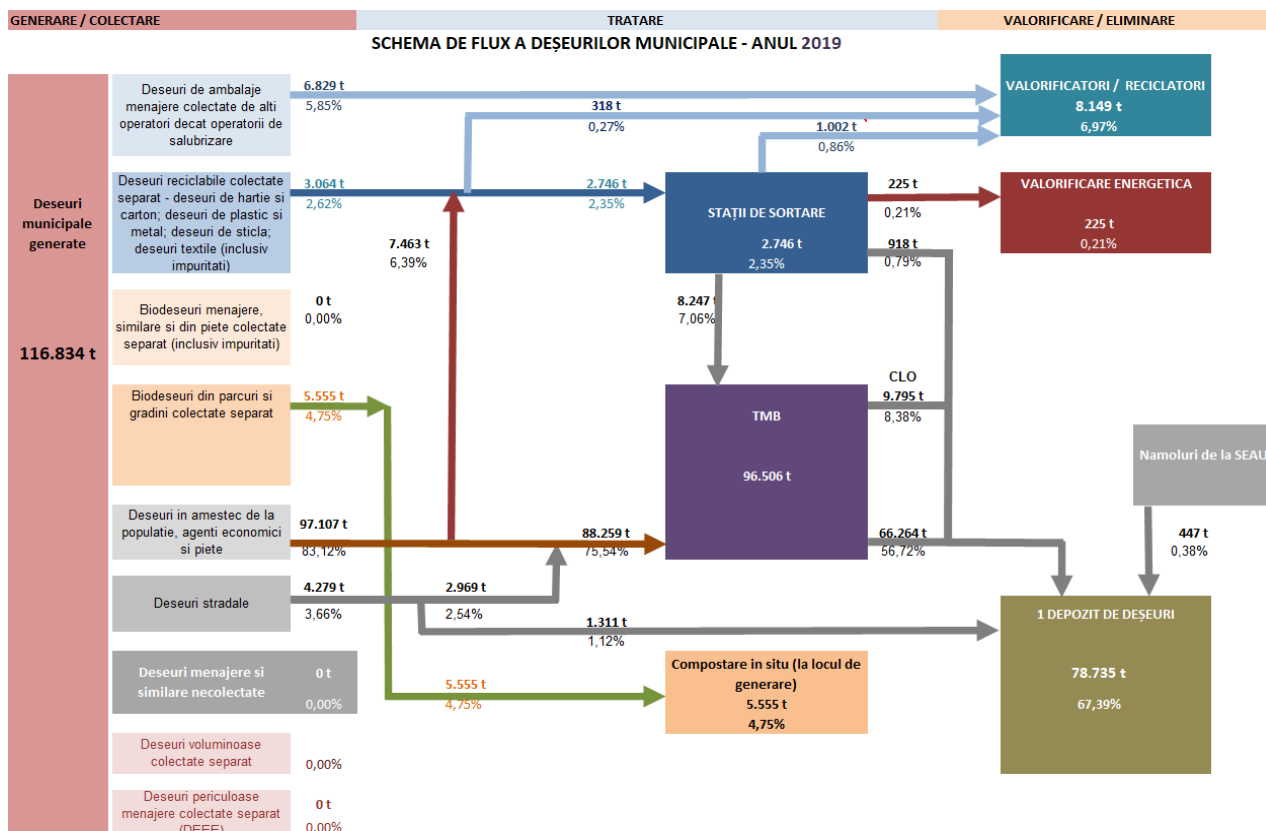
GENERARE / COLECTARE
TRATARE
VALORIFICARE / ELIMINARE

SCHEMA DE FLUX A DEȘEURILOR MUNICIPALE - ANUL 2019

Deseuri municipale generate

116.834 t

Deseuri de ambalaje menajere colectate de alti operatori decat operatorii de salubrizare

6.829 t
5,85%

318 t
0,27%

1.002 t
0,86%

VALORIFICATORI / RECICLATORI
8.149 t
6,97%

Deseuri reciclabile colectate separat - deseuri de hartie si carton; deseuri de plastic si metal; deseuri de sticla; deseuri textile (inclusiv impuritati)

3.064 t
2,62%

2.746 t
2,35%

STAȚII DE SORTARE
2.746 t
2,35%

225 t
0,21%

VALORIFICARE ENERGETICA
225 t
0,21%

918 t
0,79%

7.463 t
6,39%

Biodeseuri menajere, similare si din piete colectate separat (inclusiv impuritati)

0 t
0,00%

8.247 t
7,06%

Biodeseuri din parcuri si gradini colectate separat

5.555 t
4,75%

CLO
9.795 t
8,38%

TMB
96.506 t

Namoluri de la SEAU

Deseuri in amestec de la populatie, agenti economici si piete

97.107 t
83,12%

88.259 t
75,54%

66.264 t
56,72%

447 t
0,38%

Deseuri stradale

4.279 t
3,66%

2.969 t
2,54%

1.311 t
1,12%

1 DEPOZIT DE DEȘEURI
78.735 t
67,39%

Deseuri menajere si similare necolectate
0 t
0,00%

5.555 t
4,75%

Compostare in situ (la locul de generare)
5.555 t
4,75%

Deseuri voluminoase colectate separat
0,00%

Deseuri periculoase menajere colectate separat (DEEE)
0 t
0,00%